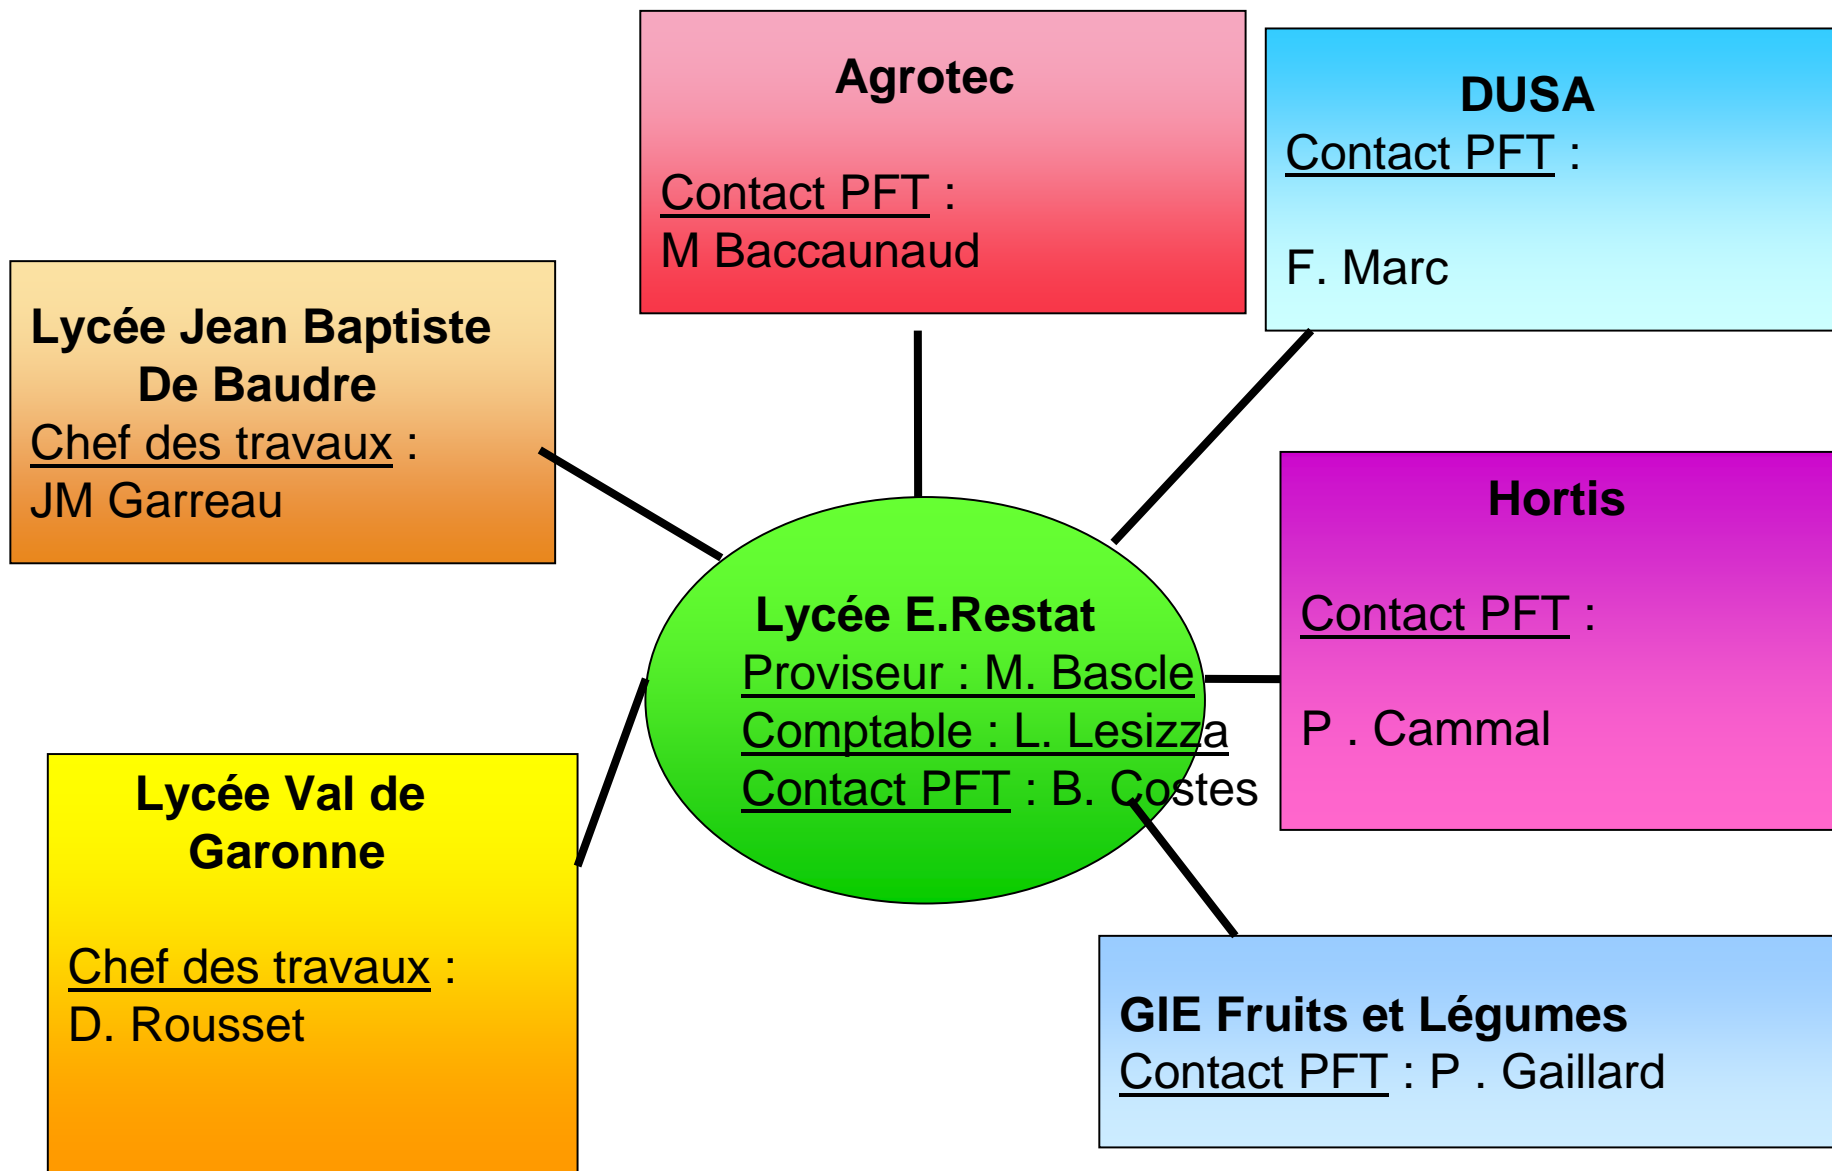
Agrotec

Contact PFT :
M Baccaunaud

DUSA
Contact PFT :

F. Marc

Lycée Jean Baptiste De Baudre
Chef des travaux :
JM Garreau

Lycée E.Restat
Proviseur : M. Bascle
Comptable : L. Lesizza
Contact PFT : B. Costes

Hortis

Contact PFT :

P . Cammal

Lycée Val de Garonne

Chef des travaux :
D. Rousset

GIE Fruits et Légumes
Contact PFT : P . Gaillard